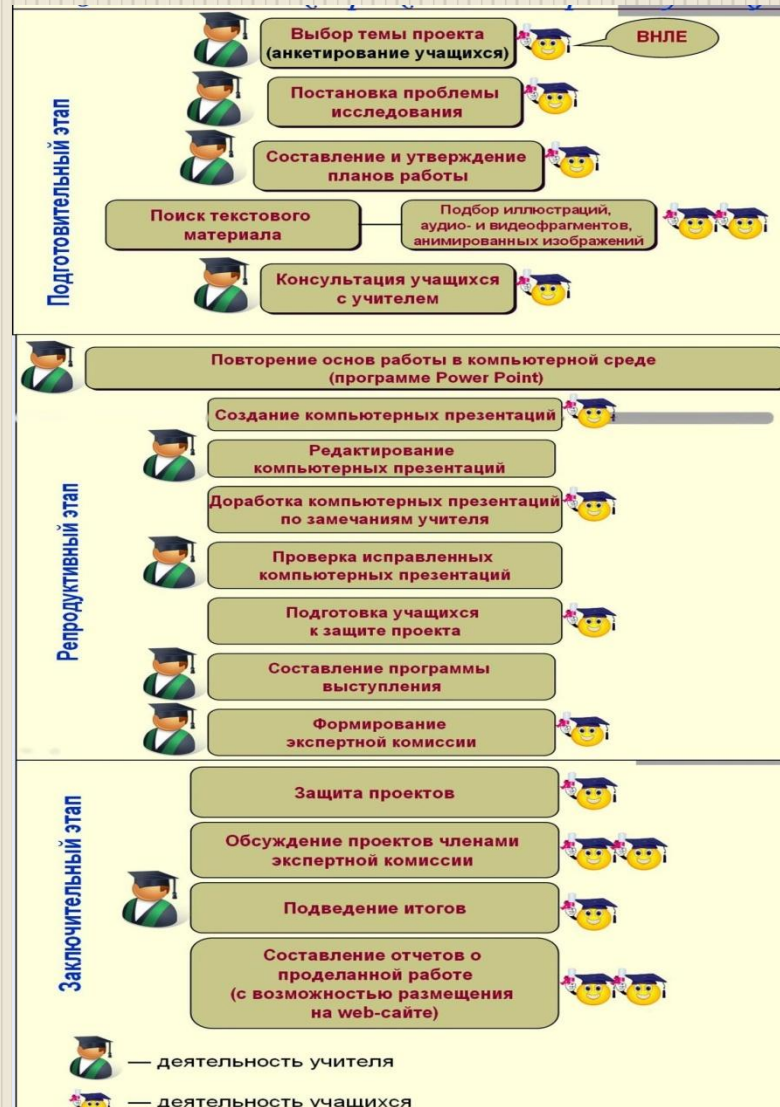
Подготовительный этап

Выбор темы проекта (анкетирование учащихся)

ВНЛЕ

Постановка проблемы исследования

Составление и утверждение планов работы

Поиск текстового материала

Подбор иллюстраций, аудио- и видеофрагментов, анимированных изображений

Консультация учащихся с учителем

Репродуктивный этап

Повторение основ работы в компьютерной среде (программе Power Point)

Создание компьютерных презентаций

Редактирование компьютерных презентаций

Доработка компьютерных презентаций по замечаниям учителя

Проверка исправленных компьютерных презентаций

Подготовка учащихся к защите проекта

Составление программы выступления

Формирование экспертной комиссии

Заключительный этап

Защита проектов

Обсуждение проектов членами экспертной комиссии

Подведение итогов

Составление отчетов о проделанной работе (с возможностью размещения на web-сайте)

— деятельность учителя

— деятельность учащихся